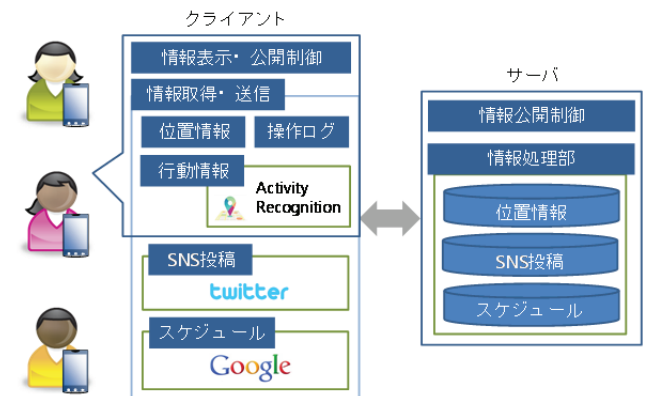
クライアント

情報表示・公開制御

情報取得・送信

位置情報

操作ログ

行動情報

Activity Recognition

SNS投稿

twitter

スケジュール

Google

サーバ

情報公開制御

情報処理部

位置情報

SNS投稿

スケジュール